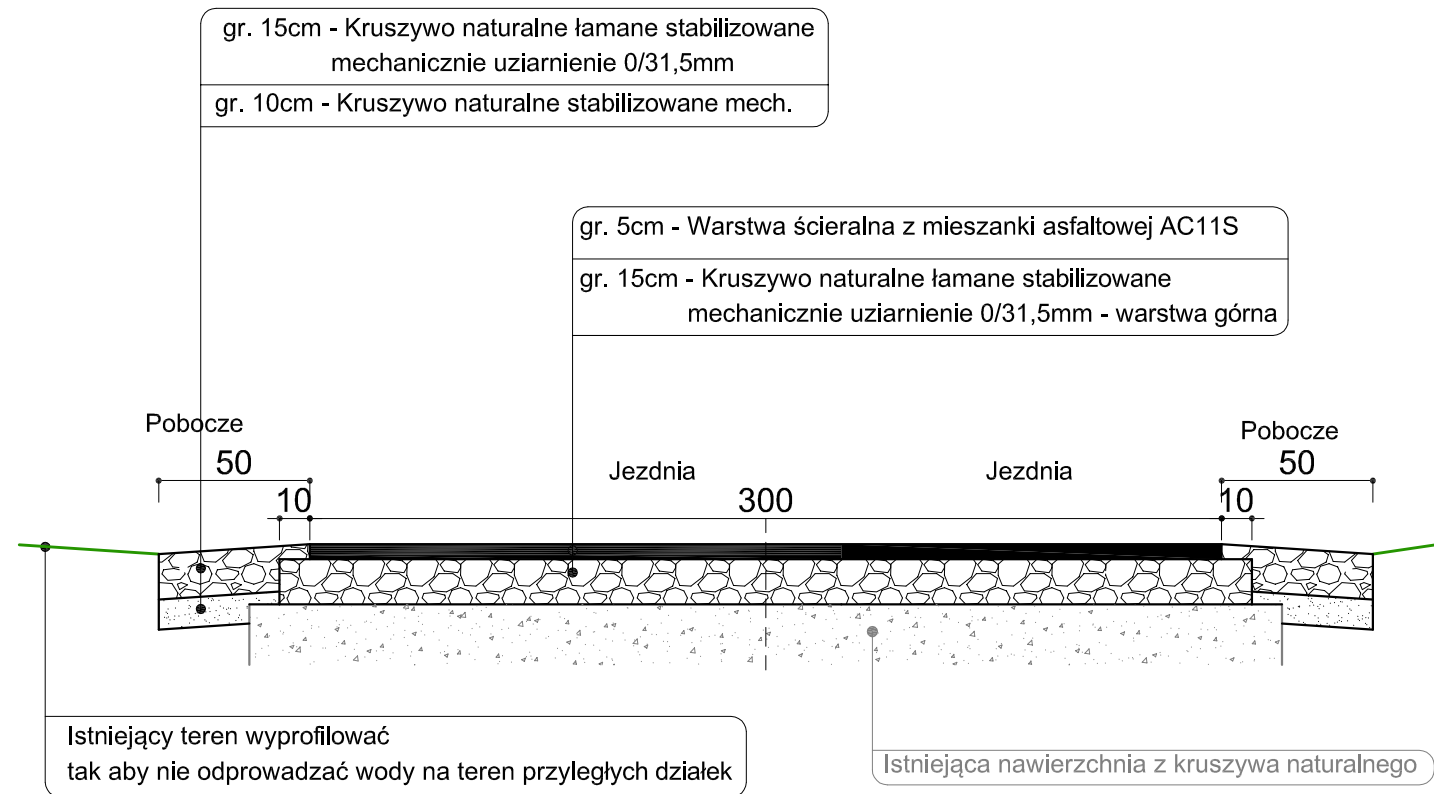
gr. 15cm - Kruszywo naturalne łamane stabilizowane mechanicznie uziarnienie 0/31,5mm

gr. 10cm - Kruszywo naturalne stabilizowane mech.

gr. 5cm - Warstwa ścieralna z mieszanki asfaltowej AC11S

gr. 15cm - Kruszywo naturalne łamane stabilizowane mechanicznie uziarnienie 0/31,5mm - warstwa górna

Pobocze
50
10

Jezdnia
300
Jezdnia

Pobocze
50
10

Istniejący teren wyprofilować
tak aby nie odprowadzać wody na teren przyległych działek

Istniejąca nawierzchnia z kruszywa naturalnego